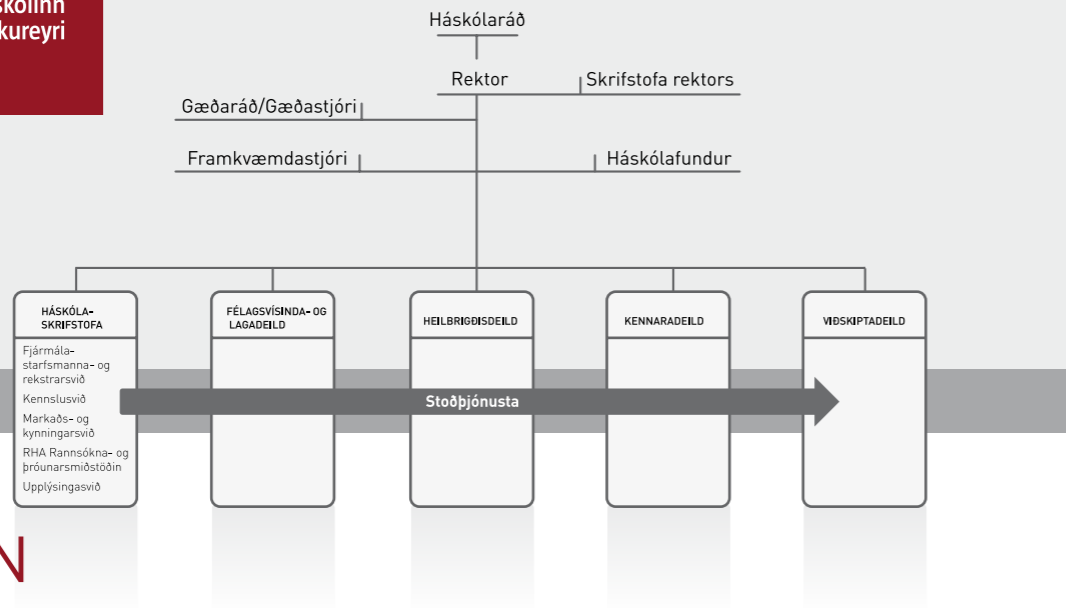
skólinn
kureyri

Háskólaráð

Rektor

Skrifstofa rektors

Gæðaráð/Gæðastjóri

Framkvæmdastjóri

Háskólafundur

HÁSKÓLA-SKRIFSTOFA

Fjármála- starfsmanna- og rekstrarsvið
Kennslusvið
Markaðs- og kynningarsvið
RHA Rannsókna- og þróunarmiðstöðin
Upplýsingasvið

FÉLAGSVÍSINDA- OG LAGADEILD

HEILBRIGÐISDEILD

KENNARADEILD

VIÐSKIPTADEILD

Stoðþjónusta

N